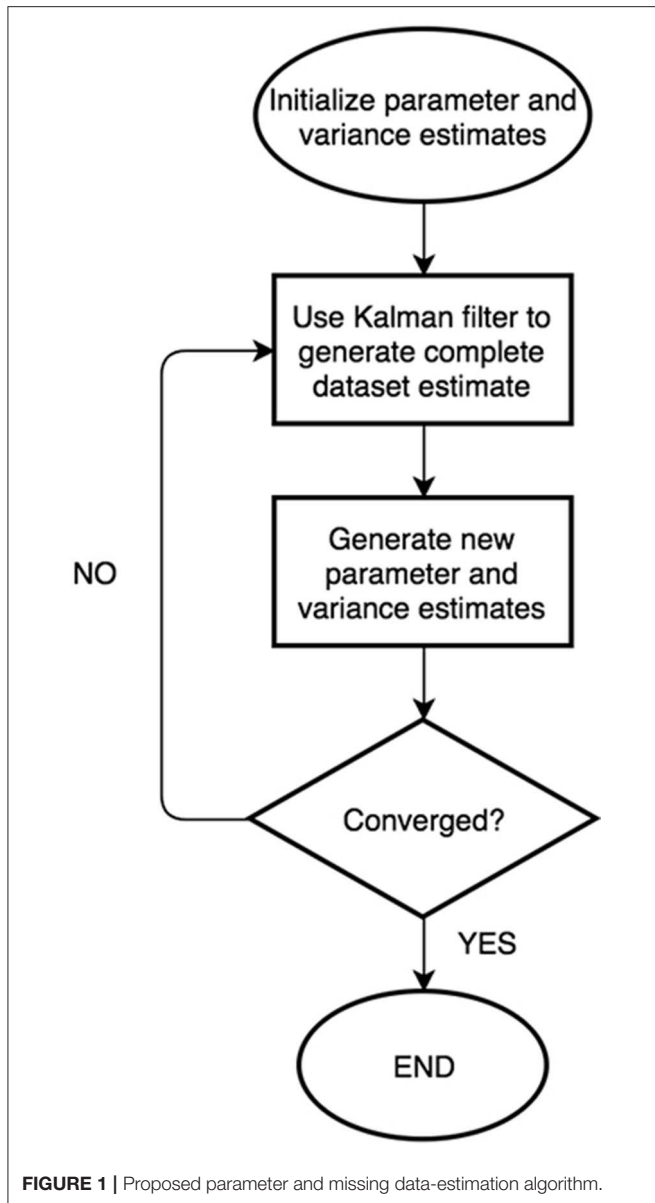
Initialize parameter and variance estimates

Use Kalman filter to generate complete dataset estimate

Generate new parameter and variance estimates

NO

Converged?

YES

END

FIGURE 1 | Proposed parameter and missing data-estimation algorithm.